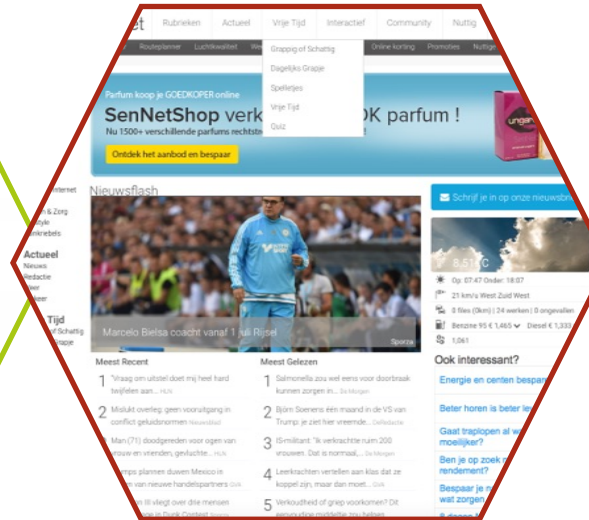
Rubrieken Actueel Vrije Tijd Interactief Community Nuttig

Routeplanner Luchtkwaliteit Online korting Promoties Nuttige

Grappig of Schattig
Dagelijks Grapje
Spelletjes
Vrije Tijd
Quiz

Parfum koop je GOEDKOPER online
SenNetShop verk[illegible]OK parfum !
Nu 1500+ verschillende parfums rechtstr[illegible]
Ontdek het aanbod en bespaar

Internet
n & Zorg
tyle
nkrebels
Actueel
Nieuws
Redactie
eer
eer
Tijd
of Schattig
Grapje

Nieuwsflash
Marcelo Bielsa coacht vanaf 1 juli Rijsel
Sporza

Meest Recent
1 "Vraag om uitstel doet mij heel hard twijfelen aan... HLN
2 Mislukt overleg: geen vooruitgang in conflict geluidsnormen Nieuwsblad
3 Man (71) doodgereden voor ogen van vrouw en vrienden, gevluchte... HLN
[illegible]mps plannen duwen Mexico in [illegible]m van nieuwe handelspartners Dvk
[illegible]n III vliegt over drie mensen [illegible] in Dunk Contest Sporza

Meest Gelezen
1 Salmonella zou wel eens voor doorbraak kunnen zorgen in... De Morgen
2 Björn Soenens één maand in de VS van Trump: je ziet hier vreemde... Deredactie
3 IS-militant: "Ik verkrachtte ruim 200 vrouwen. Dat is normaal,... De Morgen
4 Leerkrachten vertellen aan klas dat ze koppel zijn, maar dan moet... Dvk
5 Verkoudheid of griep voorkomen? Dit eenvoudige middeltje zou helpen

Schrijf je in op onze nieuwsbri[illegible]
8.51°C
Op: 07:47 Onder: 18:07
21 km/u West Zuid West
0 files (0km) | 24 werken | 0 ongevallen
Benzine 95 € 1,465 Diesel € 1,33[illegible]
1,061

Ook interessant?
Energie en centen bespar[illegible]
Beter horen is beter le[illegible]
Gaat traplopen al we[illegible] moeilijker?
Ben je op zoek n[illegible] rendement?
Bespaar je n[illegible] wat zorgen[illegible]